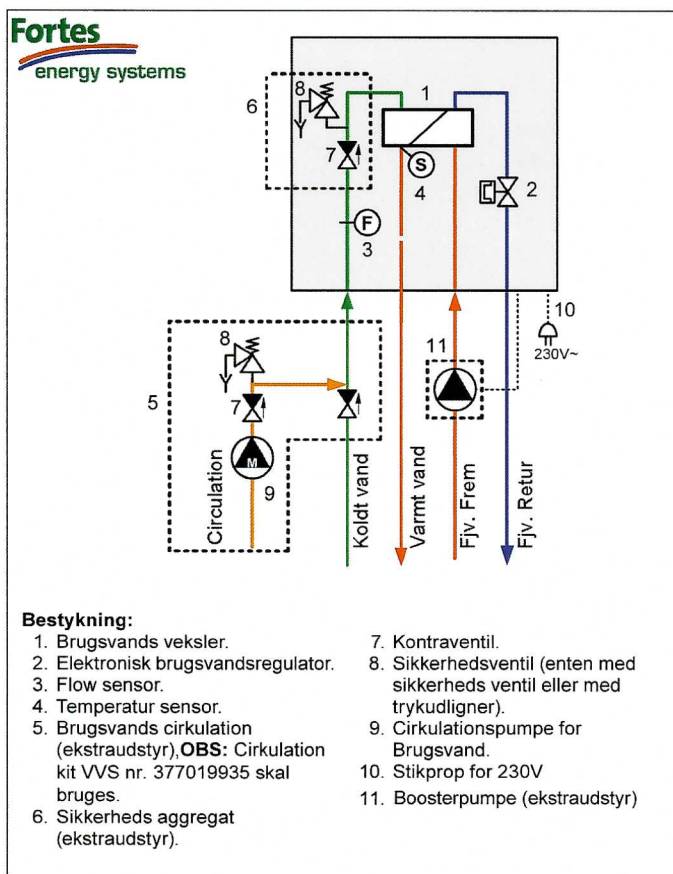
Fortes
energy systems

6
8
1
7
S
4
2
F
3
10
230V~
8
11
5
7
M
9
Circulation
Koldt vand
Varmt vand
Fjv. Frem
Fjv. Retur

Bestykning:
1. Brugsvands veksler.
2. Elektronisk brugsvandsregulator.
3. Flow sensor.
4. Temperatur sensor.
5. Brugsvands cirkulation (ekstraudstyr),**OBS:** Cirkulation kit VVS nr. 377019935 skal bruges.
6. Sikkerheds aggregat (ekstraudstyr).

7. Kontraventil.
8. Sikkerhedsventil (enten med sikkerheds ventil eller med trykudligner).
9. Cirkulationspumpe for Brugsvand.
10. Stikprop for 230V
11. Boosterpumpe (ekstraudstyr)